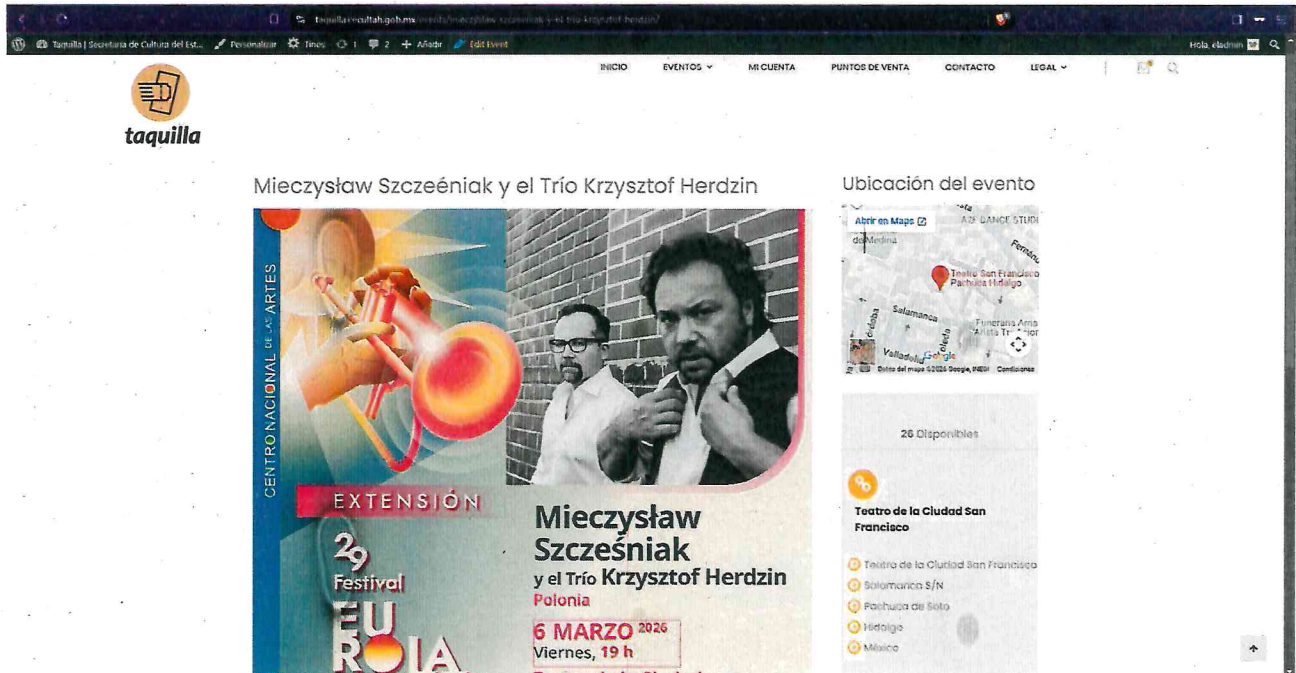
taquilla.cecultah.gob.mx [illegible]

Taquilla | Secretaría de Cultura del Est... Personalizar Tines 1 2 Añadir Edit Event Hola, eladmin

taquilla

INICIO EVENTOS MI CUENTA PUNTOS DE VENTA CONTACTO LEGAL

Mieczysław Szczeéniak y el Trío Krzysztof Herdzin

CENTRO NACIONAL DE LAS ARTES

EXTENSIÓN

29 Festival EU R IA

Mieczysław Szcześniak y el Trío Krzysztof Herdzin
Polonia

6 MARZO 2026
Viernes, 19 h

Ubicación del evento

Abrir en Maps
AZ DANCE STUDI
de Medina
Teatro San Francisco Pachuca Hidalgo
Salamanca
Funeraria Arias
Valladolid
Google
Datos del mapa ©2026 Google, INEGI Condiciones

26 Disponibles

Teatro de la Ciudad San Francisco

Teatro de la Ciudad San Francisco
Salamanca S/N
Pachuca de Soto
Hidalgo
México